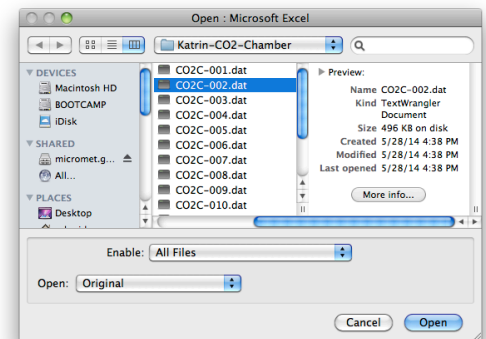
Open : Microsoft Excel

Katrin-CO2-Chamber

DEVICES
Macintosh HD
BOOTCAMP
iDisk
SHARED
micromet.g...
All...
PLACES
Desktop

CO2C-001.dat
CO2C-002.dat
CO2C-003.dat
CO2C-004.dat
CO2C-005.dat
CO2C-006.dat
CO2C-007.dat
CO2C-008.dat
CO2C-009.dat
CO2C-010.dat

Preview:

| | |
|---|---|
| Name | CO2C-002.dat |
| Kind | TextWrangler Document |
| Size | 496 KB on disk |
| Created | 5/28/14 4:38 PM |
| Modified | 5/28/14 4:38 PM |
| Last opened | 5/28/14 4:38 PM |

More info...

Enable: All Files

Open: Original

Cancel
Open